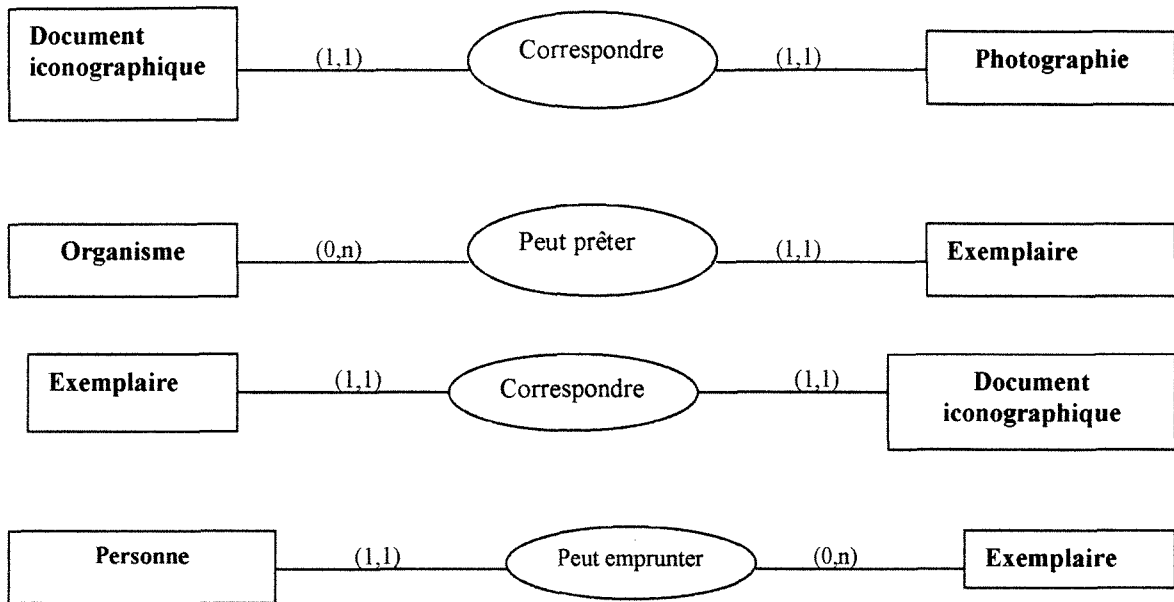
Document iconographique
(1,1)
Correspondre
(1,1)
Photographie

Organisme
(0,n)
Peut prêter
(1,1)
Exemplaire

Exemplaire
(1,1)
Correspondre
(1,1)
Document iconographique

Personne
(1,1)
Peut emprunter
(0,n)
Exemplaire